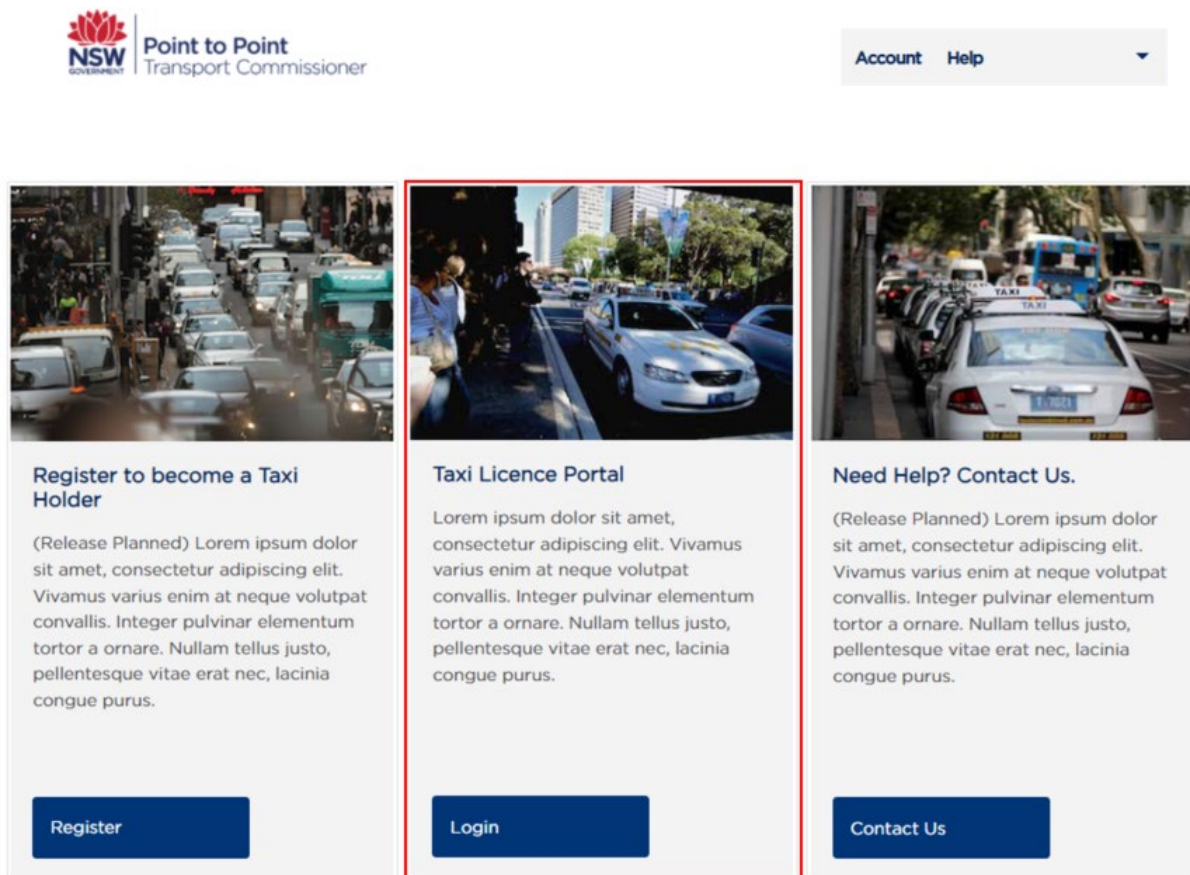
NSW GOVERNMENT

Point to Point
Transport Commissioner

Account Help

Register to become a Taxi Holder

(Release Planned) Lorem ipsum dolor sit amet, consectetur adipiscing elit. Vivamus varius enim at neque volutpat convallis. Integer pulvinar elementum tortor a ornare. Nullam tellus justo, pellentesque vitae erat nec, lacinia congue purus.

Register

Taxi Licence Portal

Lorem ipsum dolor sit amet, consectetur adipiscing elit. Vivamus varius enim at neque volutpat convallis. Integer pulvinar elementum tortor a ornare. Nullam tellus justo, pellentesque vitae erat nec, lacinia congue purus.

Login

Need Help? Contact Us.

(Release Planned) Lorem ipsum dolor sit amet, consectetur adipiscing elit. Vivamus varius enim at neque volutpat convallis. Integer pulvinar elementum tortor a ornare. Nullam tellus justo, pellentesque vitae erat nec, lacinia congue purus.

Contact Us